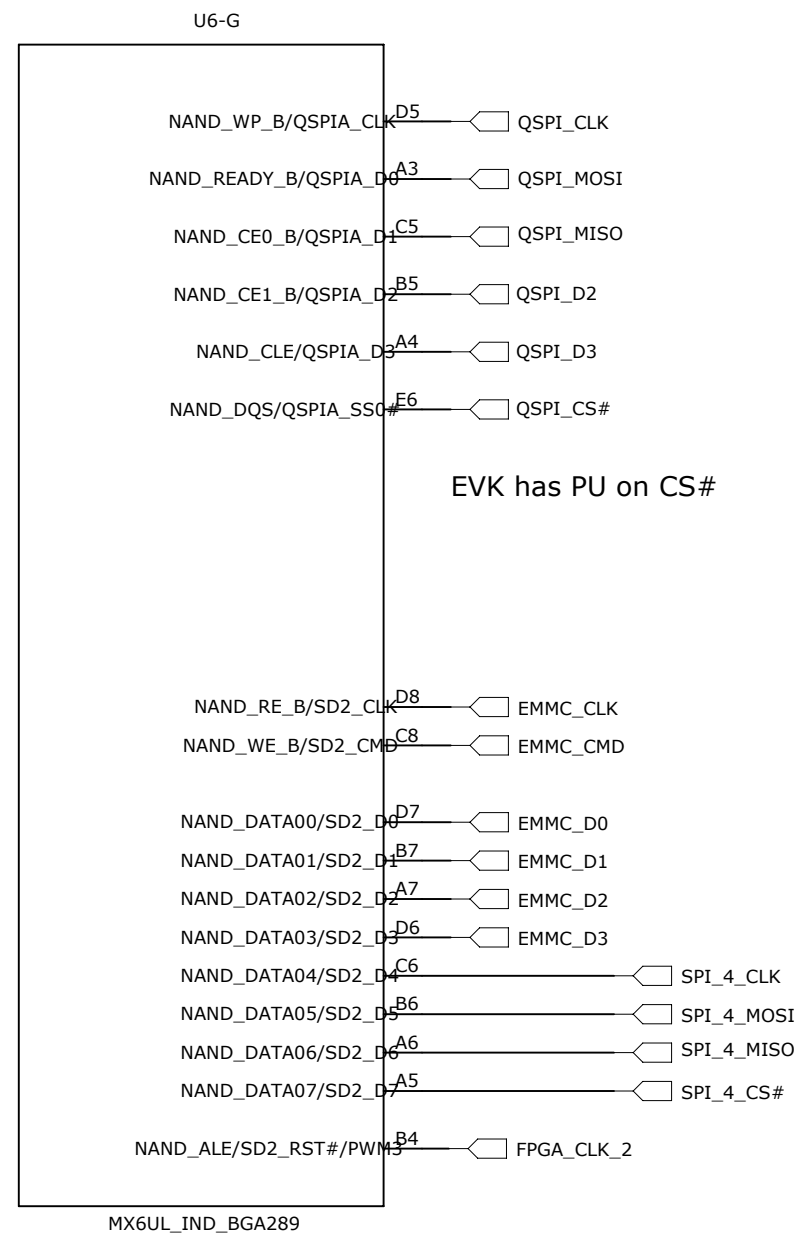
U6-G

NAND_WP_B/QSPIA_CLK D5 QSPI_CLK
NAND_READY_B/QSPIA_D0 A3 QSPI_MOSI
NAND_CE0_B/QSPIA_D1 C5 QSPI_MISO
NAND_CE1_B/QSPIA_D2 B5 QSPI_D2
NAND_CLE/QSPIA_D3 A4 QSPI_D3
NAND_DQS/QSPIA_SS0# E6 QSPI_CS#

EVK has PU on CS#

NAND_RE_B/SD2_CLK D8 EMMC_CLK
NAND_WE_B/SD2_CMD C8 EMMC_CMD

NAND_DATA00/SD2_D0 D7 EMMC_D0
NAND_DATA01/SD2_D1 B7 EMMC_D1
NAND_DATA02/SD2_D2 A7 EMMC_D2
NAND_DATA03/SD2_D3 D6 EMMC_D3
NAND_DATA04/SD2_D4 C6 SPI_4_CLK
NAND_DATA05/SD2_D5 B6 SPI_4_MOSI
NAND_DATA06/SD2_D6 A6 SPI_4_MISO
NAND_DATA07/SD2_D7 A5 SPI_4_CS#

NAND_ALE/SD2_RST#/PWM3 B4 FPGA_CLK_2

MX6UL_IND_BGA289